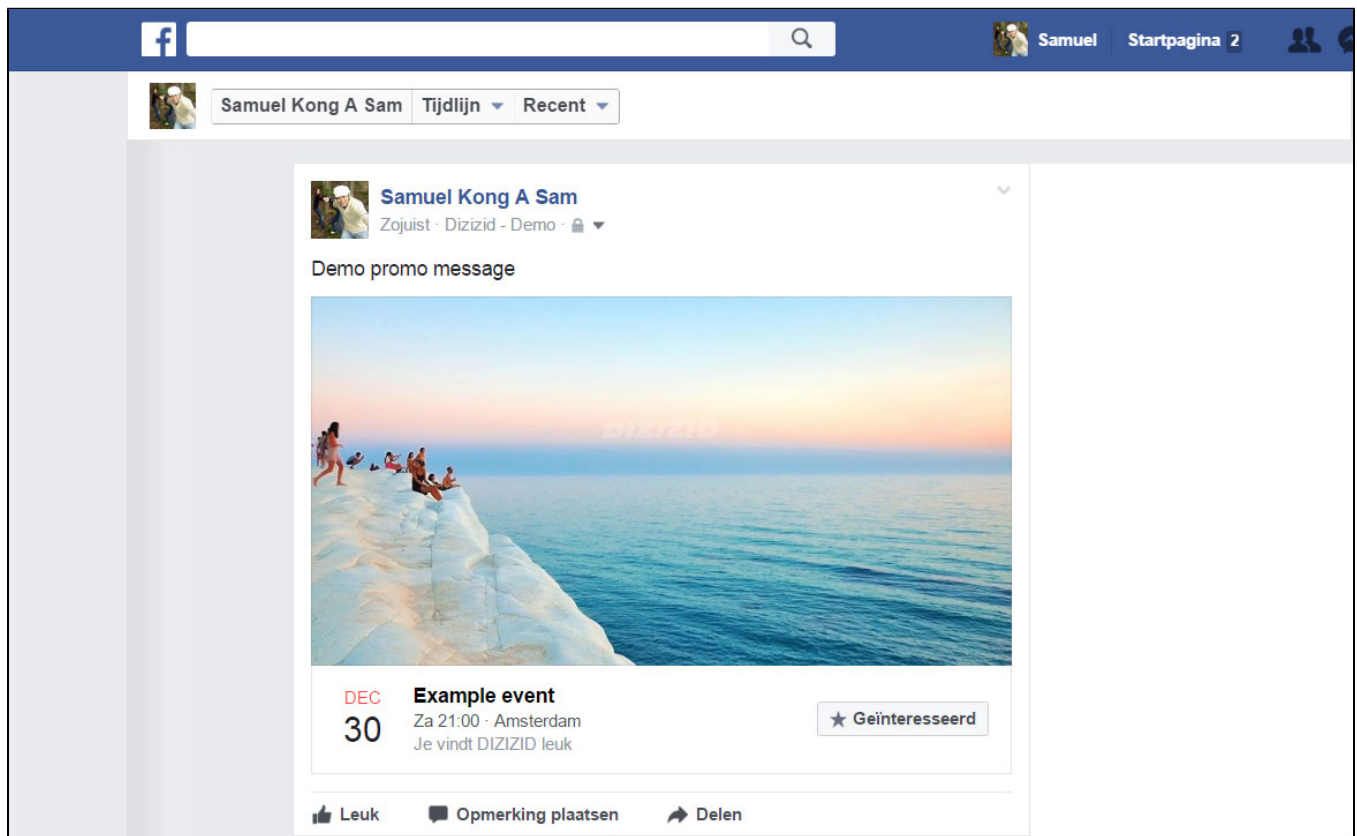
f

Samuel Startpagina 2

Samuel Kong A Sam Tijdlijn Recent

Samuel Kong A Sam
Zojuist · Dizizid - Demo ·

Demo promo message

DIZIZID

DEC
30

Example event
Za 21:00 · Amsterdam
Je vindt DIZIZID leuk

Geïnteresseerd

Leuk Opmerking plaatsen Delen